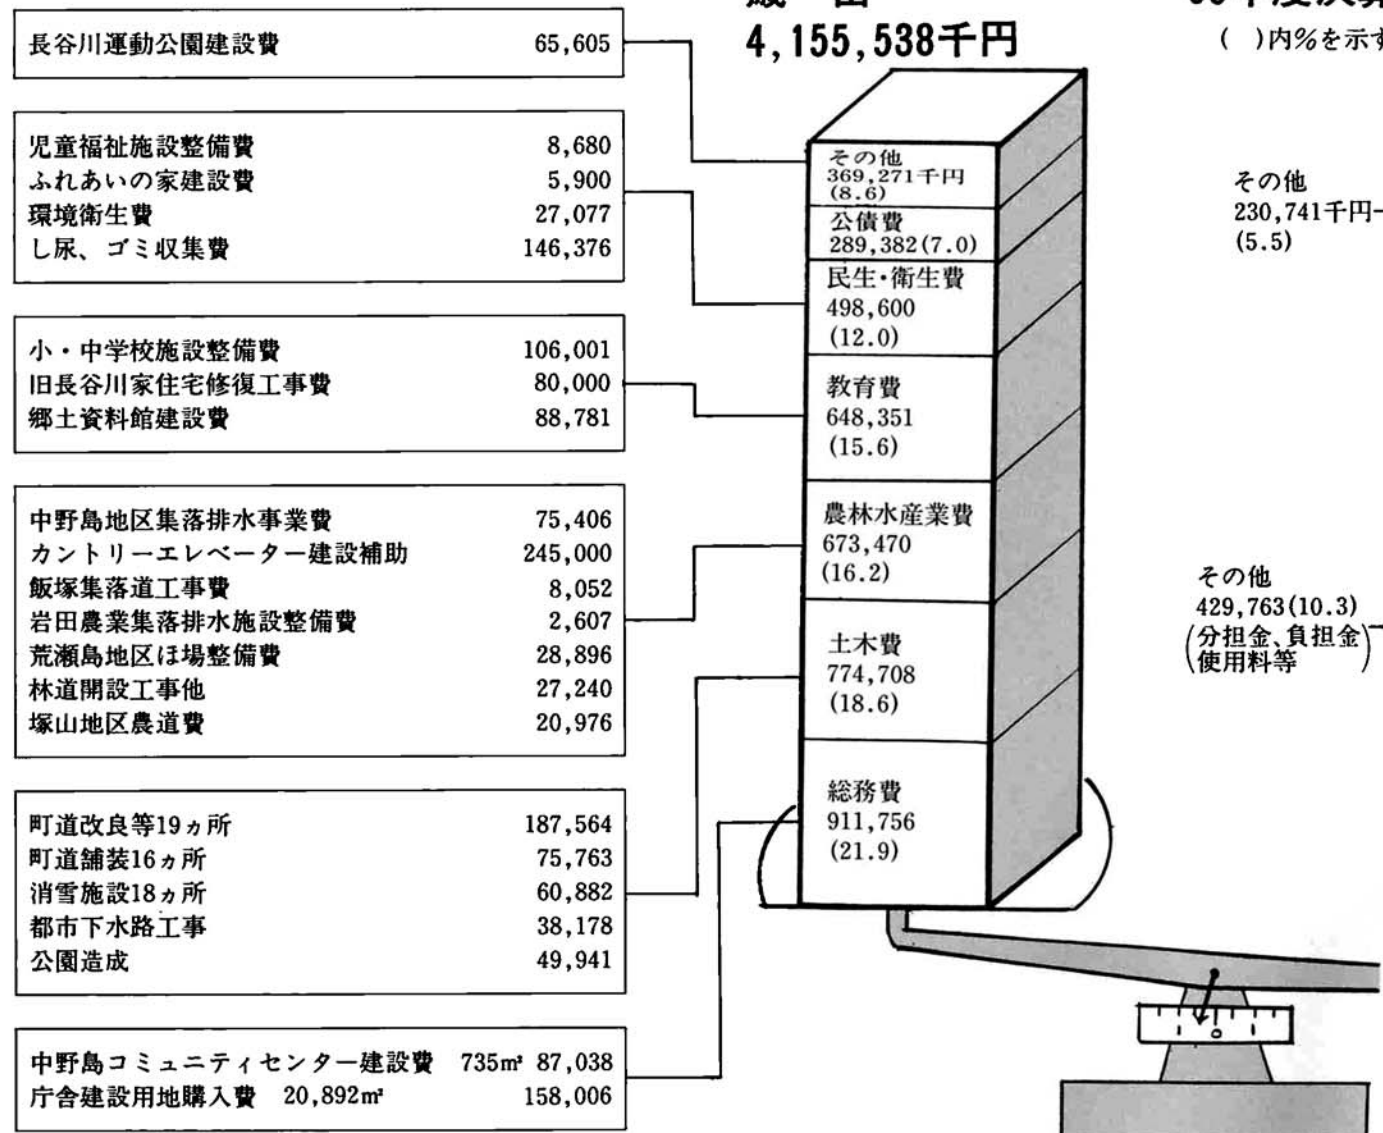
歳 出
4,155,538千円

( )内%を示す

長谷川運動公園建設費 65,605

児童福祉施設整備費 8,680
ふれあいの家建設費 5,900
環境衛生費 27,077
し尿、ゴミ収集費 146,376

小・中学校施設整備費 106,001
旧長谷川家住宅修復工事費 80,000
郷土資料館建設費 88,781

中野島地区集落排水事業費 75,406
カントリーエレベーター建設補助 245,000
飯塚集落道工事費 8,052
岩田農業集落排水施設整備費 2,607
荒瀬島地区ほ場整備費 28,896
林道開設工事他 27,240
塚山地区農道費 20,976

町道改良等19ヵ所 187,564
町道舗装16ヵ所 75,763
消雪施設18ヵ所 60,882
都市下水路工事 38,178
公園造成 49,941

中野島コミュニティセンター建設費 735m² 87,038
庁舎建設用地購入費 20,892m² 158,006

その他
369,271千円
(8.6)

公債費
289,382(7.0)

民生・衛生費
498,600
(12.0)

教育費
648,351
(15.6)

農林水産業費
673,470
(16.2)

土木費
774,708
(18.6)

総務費
911,756
(21.9)

その他
230,741千円
(5.5)

その他
429,763(10.3)
(分担金、負担金
使用料等)